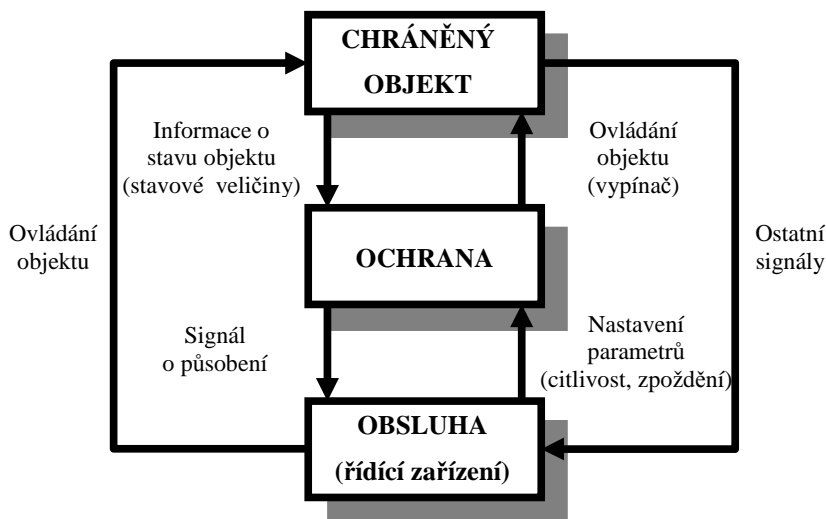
CHRÁNĚNÝ OBJEKT

Informace o stavu objektu (stavové veličiny)

Ovládání objektu (vypínač)

Ovládání objektu

OCHRANA

Ostatní signály

Signál o působení

Nastavení parametrů (citlivost, zpoždění)

OBSLUHA (řídicí zařízení)